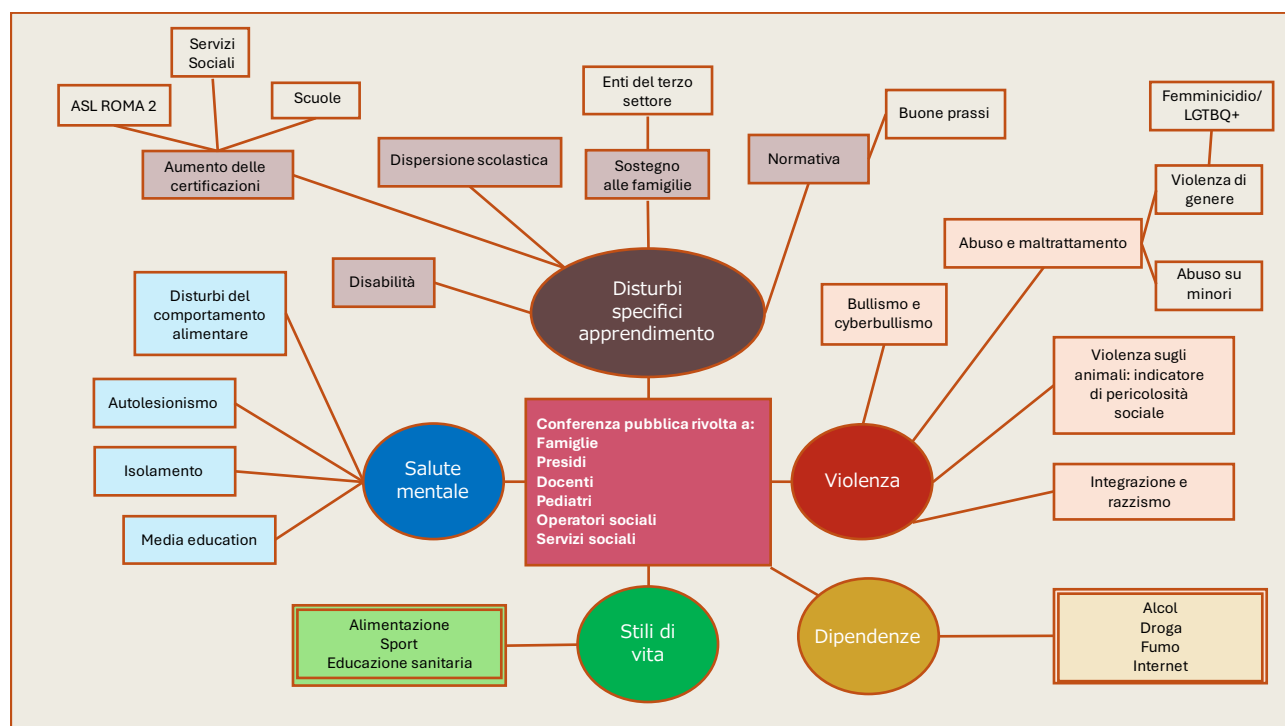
Servizi Sociali

ASL ROMA 2

Scuole

Aumento delle certificazioni

Dispersione scolastica

Enti del terzo settore

Sostegno alle famigilie

Normativa

Buone prassi

Femminicidio/ LGTBQ+

Violenza di genere

Abuso e maltrattamento

Abuso su minori

Disabilità

Disturbi specifici apprendimento

Disturbi del comportamento alimentare

Bullismo e cyberbullismo

Violenza sugli animali: indicatore di pericolosità sociale

Autolesionismo

Isolamento

Media education

Salute mentale

Conferenza pubblica rivolta a:
Famiglie
Presidi
Docenti
Pediatri
Operatori sociali
Servizi sociali

Violenza

Integrazione e razzismo

Alimentazione
Sport
Educazione sanitaria

Stili di vita

Dipendenze

Alcol
Droga
Fumo
Internet